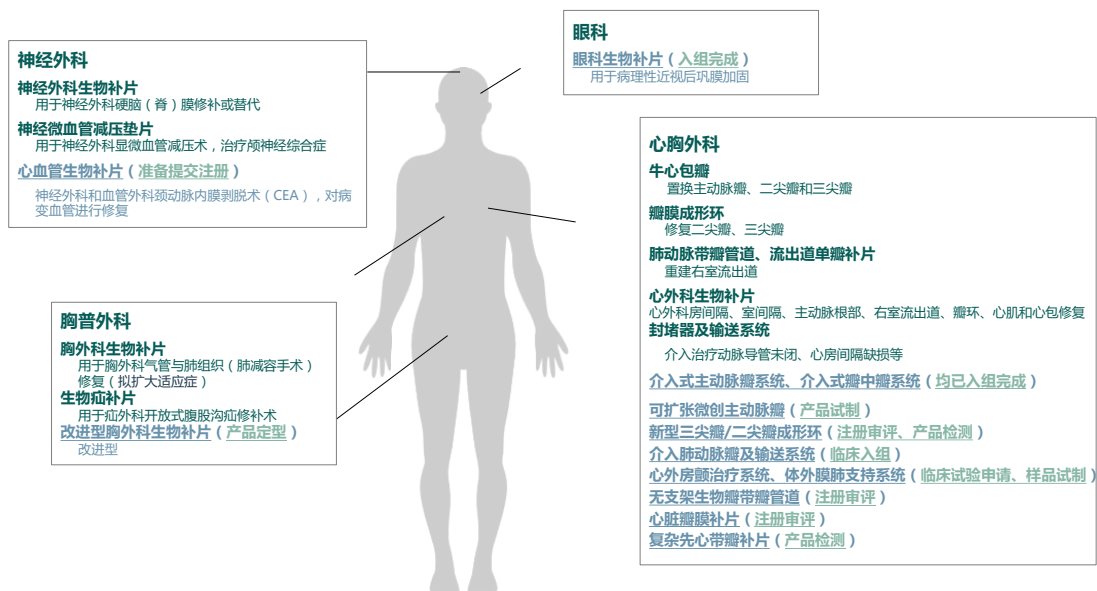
神经外科

神经外科生物补片
用于神经外科硬脑（脊）膜修补或替代

神经微血管减压垫片
用于神经外科显微血管减压术，治疗颅神经综合症

心血管生物补片（准备提交注册）
神经外科和血管外科颈动脉内膜剥脱术（CEA），对病变血管进行修复

眼科

眼科生物补片（入组完成）
用于病理性近视后巩膜加固

心胸外科

牛心包瓣
置换主动脉瓣、二尖瓣和三尖瓣

瓣膜成形环
修复二尖瓣、三尖瓣

肺动脉带瓣管道、流出道单瓣补片
重建右室流出道

心外科生物补片
心外科房间隔、室间隔、主动脉根部、右室流出道、瓣环、心肌和心包修复

封堵器及输送系统
介入治疗动脉导管未闭、心房间隔缺损等

介入式主动脉瓣系统、介入式瓣中瓣系统（均已入组完成）

可扩张微创主动脉瓣（产品试制）
新型三尖瓣/二尖瓣成形环（注册审评、产品检测）
介入肺动脉瓣及输送系统（临床入组）
心外房颤治疗系统、体外膜肺支持系统（临床试验申请、样品试制）
无支架生物瓣带瓣管道（注册审评）
心脏瓣膜补片（注册审评）
复杂先心带瓣补片（产品检测）

胸普外科

胸外科生物补片
用于胸外科气管与肺组织（肺减容手术）修复（拟扩大适应症）

生物疝补片
用于疝外科开放式腹股沟疝修补术

改进型胸外科生物补片（产品定型）
改进型